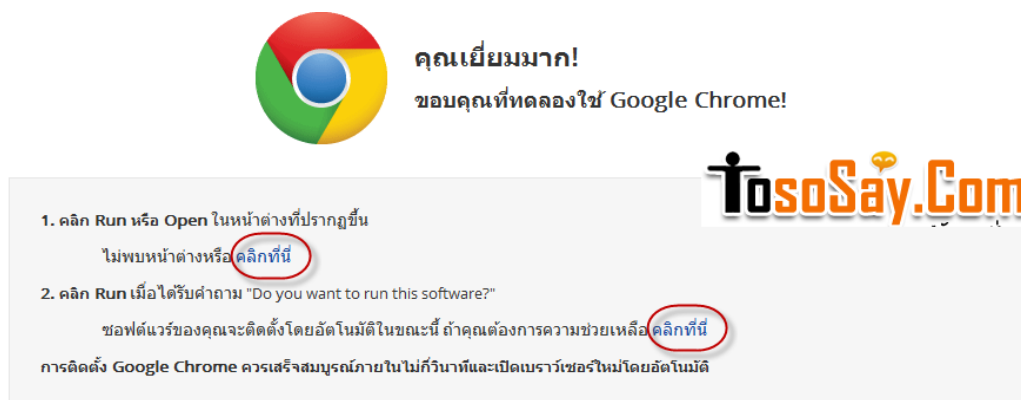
คุณเยี่ยมมาก!
ขอบคุณที่ทดลองใช้ Google Chrome!

TosoSay.Com

1. คลิก Run หรือ Open ในหน้าต่างที่ปรากฏขึ้น

ไม่พบหน้าต่างหรือ คลิกที่นี่

2. คลิก Run เมื่อได้รับคำถาม "Do you want to run this software?"

ซอฟต์แวร์ของคุณจะติดตั้งโดยอัตโนมัติในขณะนี้ ถ้าคุณต้องการความช่วยเหลือ คลิกที่นี่

การติดตั้ง Google Chrome ควรเสร็จสมบูรณ์ภายในไม่กี่วินาทีและเปิดเบราว์เซอร์ใหม่โดยอัตโนมัติ